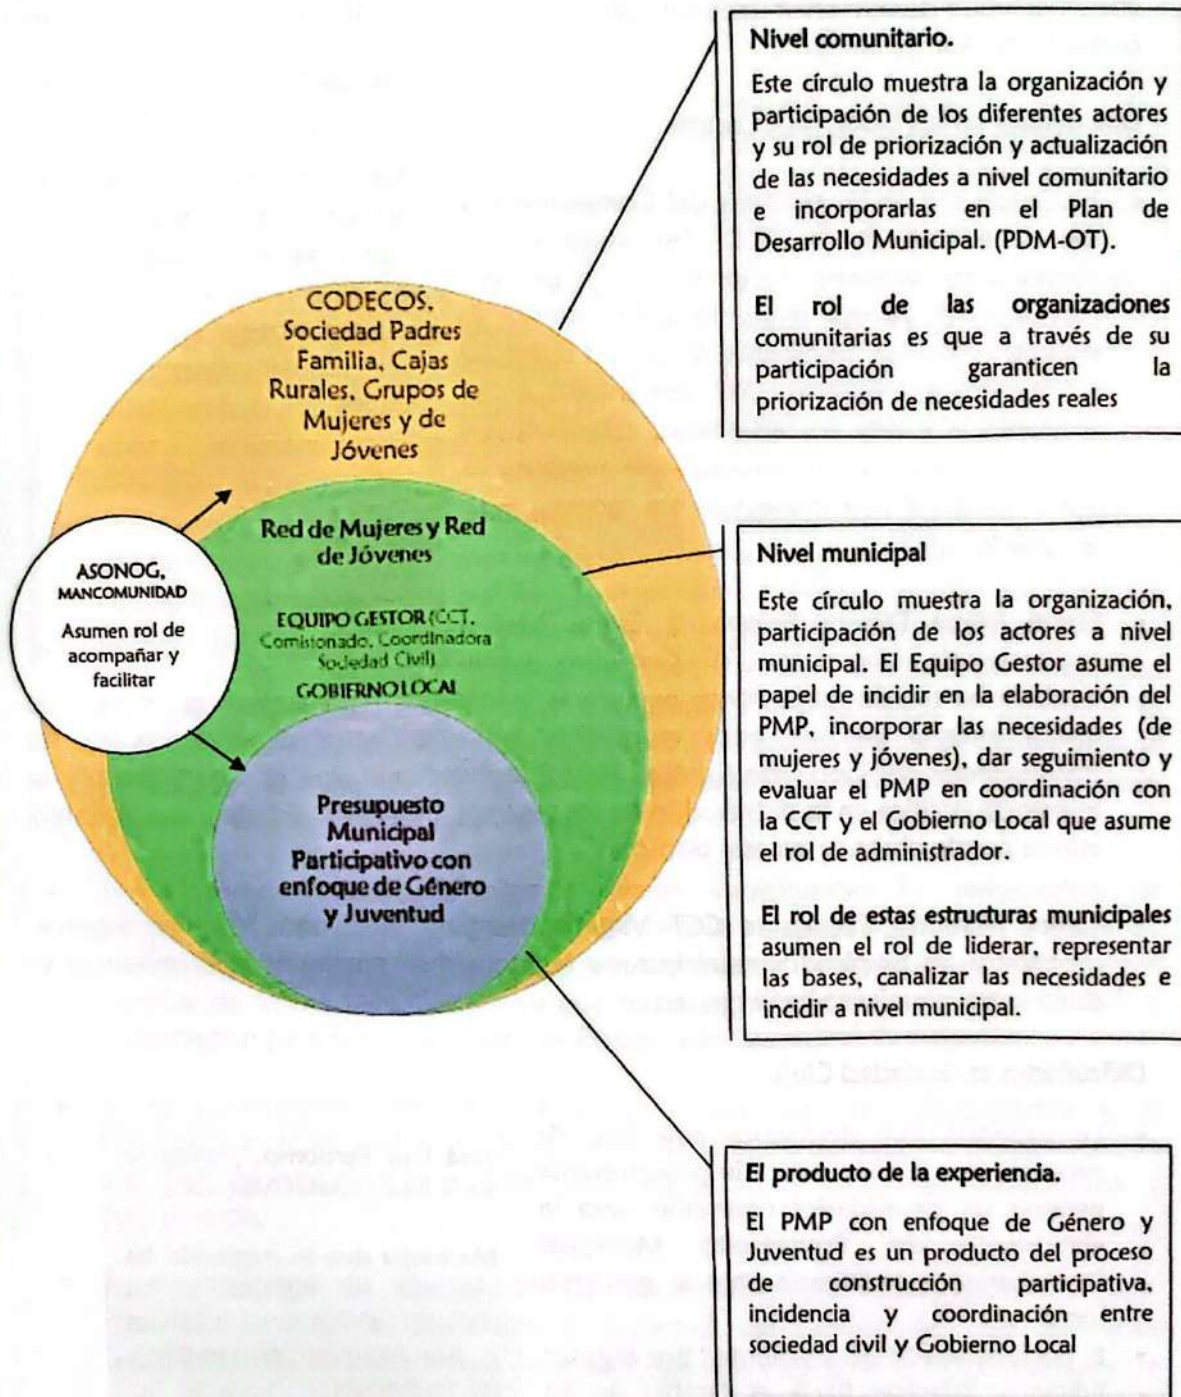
CODECOS. Sociedad Padres Familia. Cajas Rurales. Grupos de Mujeres y de Jóvenes

Red de Mujeres y Red de Jóvenes

EQUIPO GESTOR (CCT. Comisionado. Coordinadora Sociedad Civil)

GOBIERNO LOCAL

Presupuesto Municipal Participativo con enfoque de Género y Juventud

ASONOG. MANCOMUNIDAD

Asumen rol de acompañar y facilitar

Nivel comunitario.

Este círculo muestra la organización y participación de los diferentes actores y su rol de priorización y actualización de las necesidades a nivel comunitario e incorporarlas en el Plan de Desarrollo Municipal. (PDM-OT).

El rol de las organizaciones comunitarias es que a través de su participación garanticen la priorización de necesidades reales

Nivel municipal

Este círculo muestra la organización, participación de los actores a nivel municipal. El Equipo Gestor asume el papel de incidir en la elaboración del PMP, incorporar las necesidades (de mujeres y jóvenes), dar seguimiento y evaluar el PMP en coordinación con la CCT y el Gobierno Local que asume el rol de administrador.

El rol de estas estructuras municipales asumen el rol de liderar, representar las bases, canalizar las necesidades e incidir a nivel municipal.

El producto de la experiencia.

El PMP con enfoque de Género y Juventud es un producto del proceso de construcción participativa, incidencia y coordinación entre sociedad civil y Gobierno Local